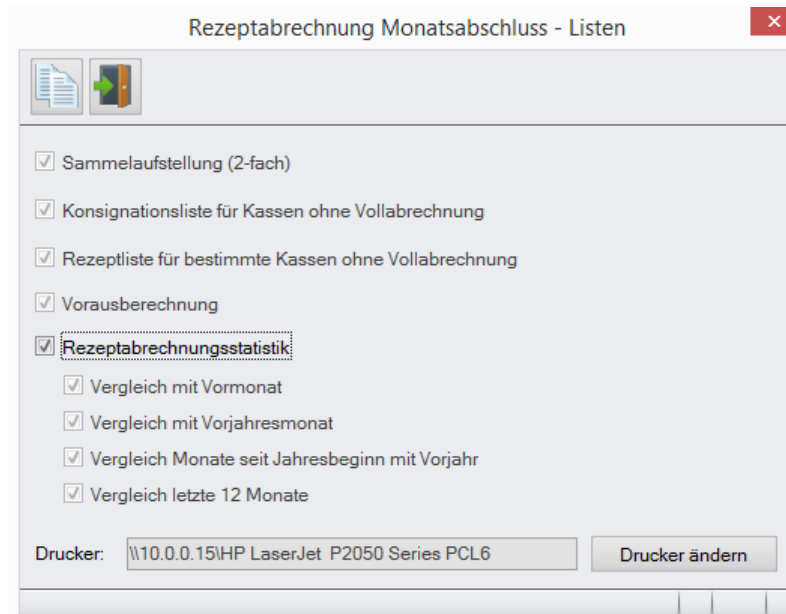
Rezeptabrechnung Monatsabschluss - Listen

Sammelaufstellung (2-fach)

Konsignationsliste für Kassen ohne Vollabrechnung

Rezeptliste für bestimmte Kassen ohne Vollabrechnung

Vorausberechnung

Rezeptabrechnungsstatistik

Vergleich mit Vormonat

Vergleich mit Vorjahresmonat

Vergleich Monate seit Jahresbeginn mit Vorjahr

Vergleich letzte 12 Monate

Drucker: \\10.0.0.15\HP LaserJet P2050 Series PCL6

Drucker ändern